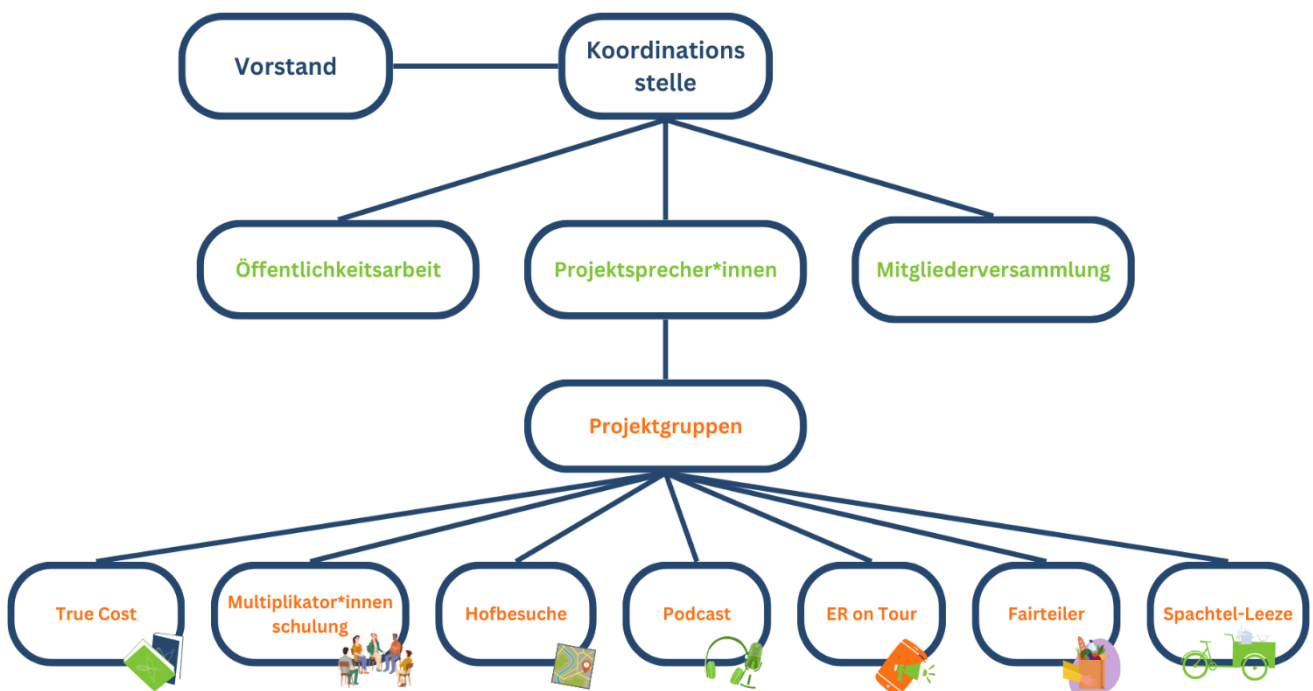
Vorstand

Koordinations stelle

Öffentlichkeitsarbeit

Projektsprecher*innen

Mitgliederversammlung

Projektgruppen

True Cost

Multiplikator*innen schulung

Hofbesuche

Podcast

ER on Tour

Fairteiler

Spachtel-Leeze